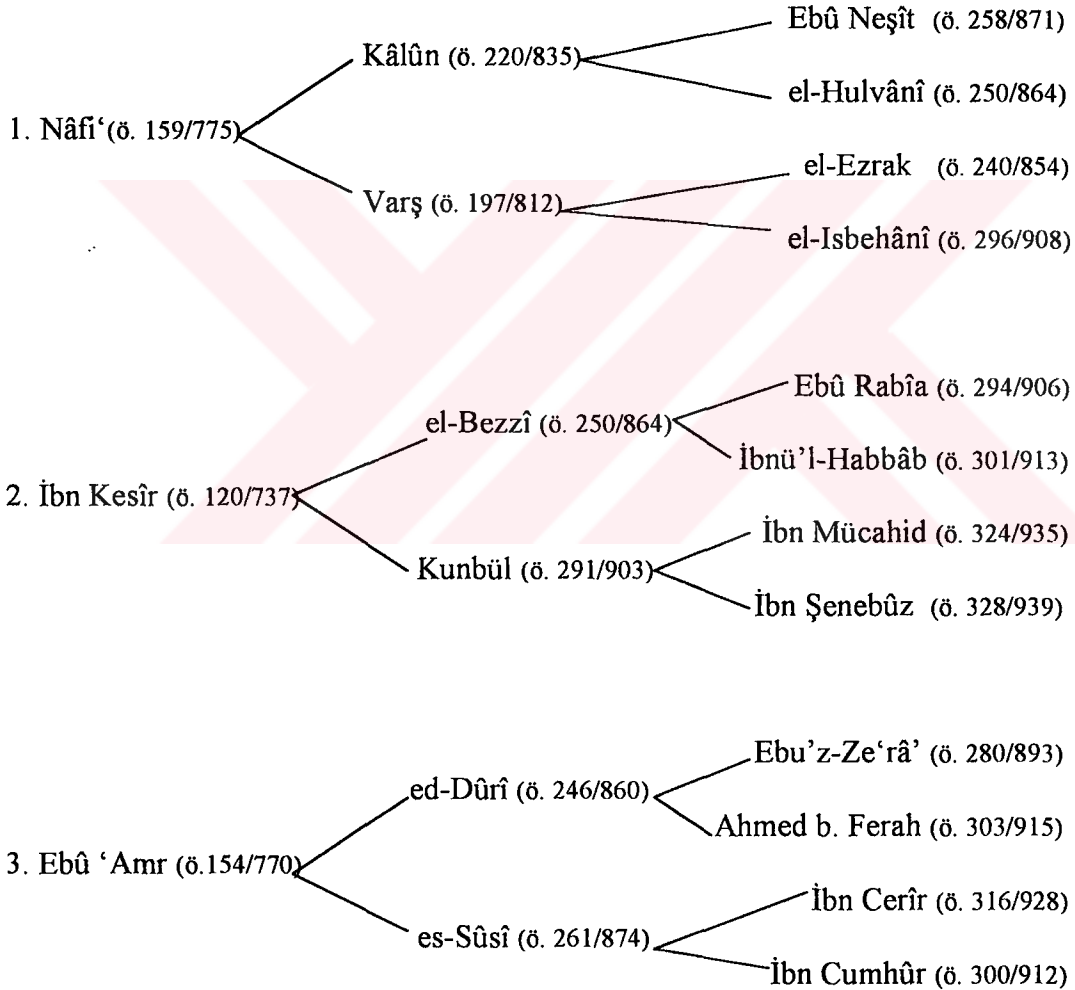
Ebû Neşît (ö. 258/871)

Kâlûn (ö. 220/835)

el-Hulvânî (ö. 250/864)

1. Nâfi' (ö. 159/775)

el-Ezrak (ö. 240/854)

Varş (ö. 197/812)

el-Isbehânî (ö. 296/908)

Ebû Rabîa (ö. 294/906)

el-Bezzî (ö. 250/864)

İbnü'l-Habbâb (ö. 301/913)

2. İbn Kesîr (ö. 120/737)

İbn Mücahid (ö. 324/935)

Kunbül (ö. 291/903)

İbn Şenebûz (ö. 328/939)

Ebu'z-Ze'râ' (ö. 280/893)

ed-Dûrî (ö. 246/860)

Ahmed b. Ferah (ö. 303/915)

3. Ebû 'Amr (ö.154/770)

İbn Cerîr (ö. 316/928)

es-Sûsî (ö. 261/874)

İbn Cumhûr (ö. 300/912)